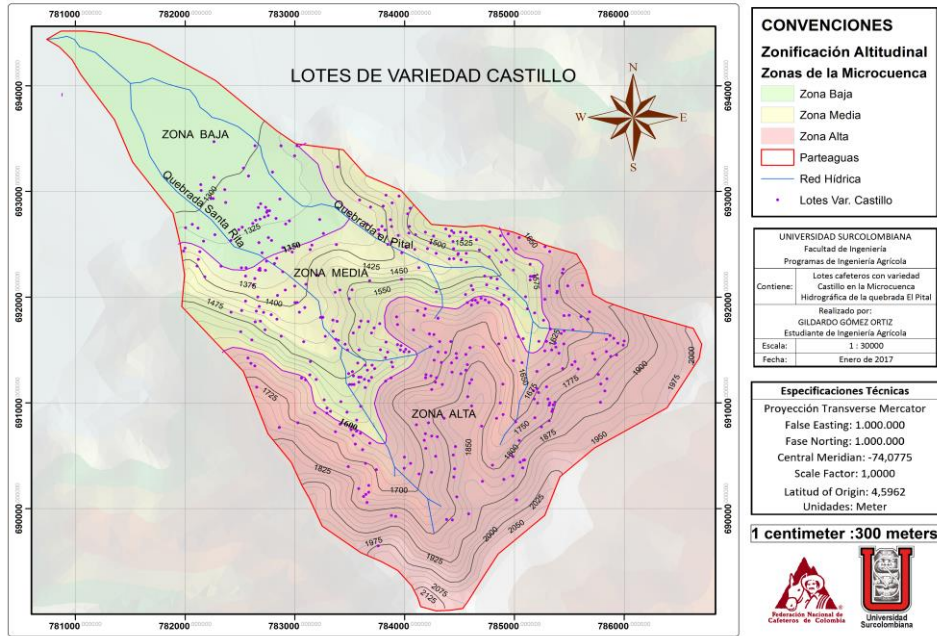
781000 782000 783000 784000 785000 786000

694000 693000 692000 691000 690000

LOTES DE VARIEDAD CASTILLO

N
W E
S

ZONA BAJA
Quebrada Santa Rita
Quebrada el Pital
ZONA MEDIA
ZONA ALTA

1325 1350 1375 1400 1425 1450 1475 1500 1525 1550 1575 1600 1625 1650 1675 1700 1725 1750 1775 1825 1850 1875 1900 1925 1950 1975 2000 2025 2050 2075 2125

781000 782000 783000 784000 785000 786000

CONVENCIONES
Zonificación Altitudinal
Zonas de la Microcuenca
Zona Baja
Zona Media
Zona Alta
Parteaguas
Red Hídrica
Lotes Var. Castillo

UNIVERSIDAD SURCOLOMBIANA
Facultad de Ingeniería
Programas de Ingeniería Agrícola

| Contiene: | Lotes cafeteros con variedad Castillo en la Microcuenca Hidrográfica de la quebrada El Pital |
|---|---|

Realizado por:
GILDARDO GÓMEZ ORTIZ
Estudiante de Ingeniería Agrícola

| Escala: | 1 : 30000 |
|---|---|
| Fecha: | Enero de 2017 |

Especificaciones Técnicas
Proyección Transverse Mercator
False Easting: 1.000.000
Fase Norting: 1.000.000
Central Meridian: -74,0775
Scale Factor: 1,0000
Latitud of Origin: 4,5962
Unidades: Meter

1 centimeter :300 meters

Federación Nacional de Cafeteros de Colombia
Universidad Surcolombiana